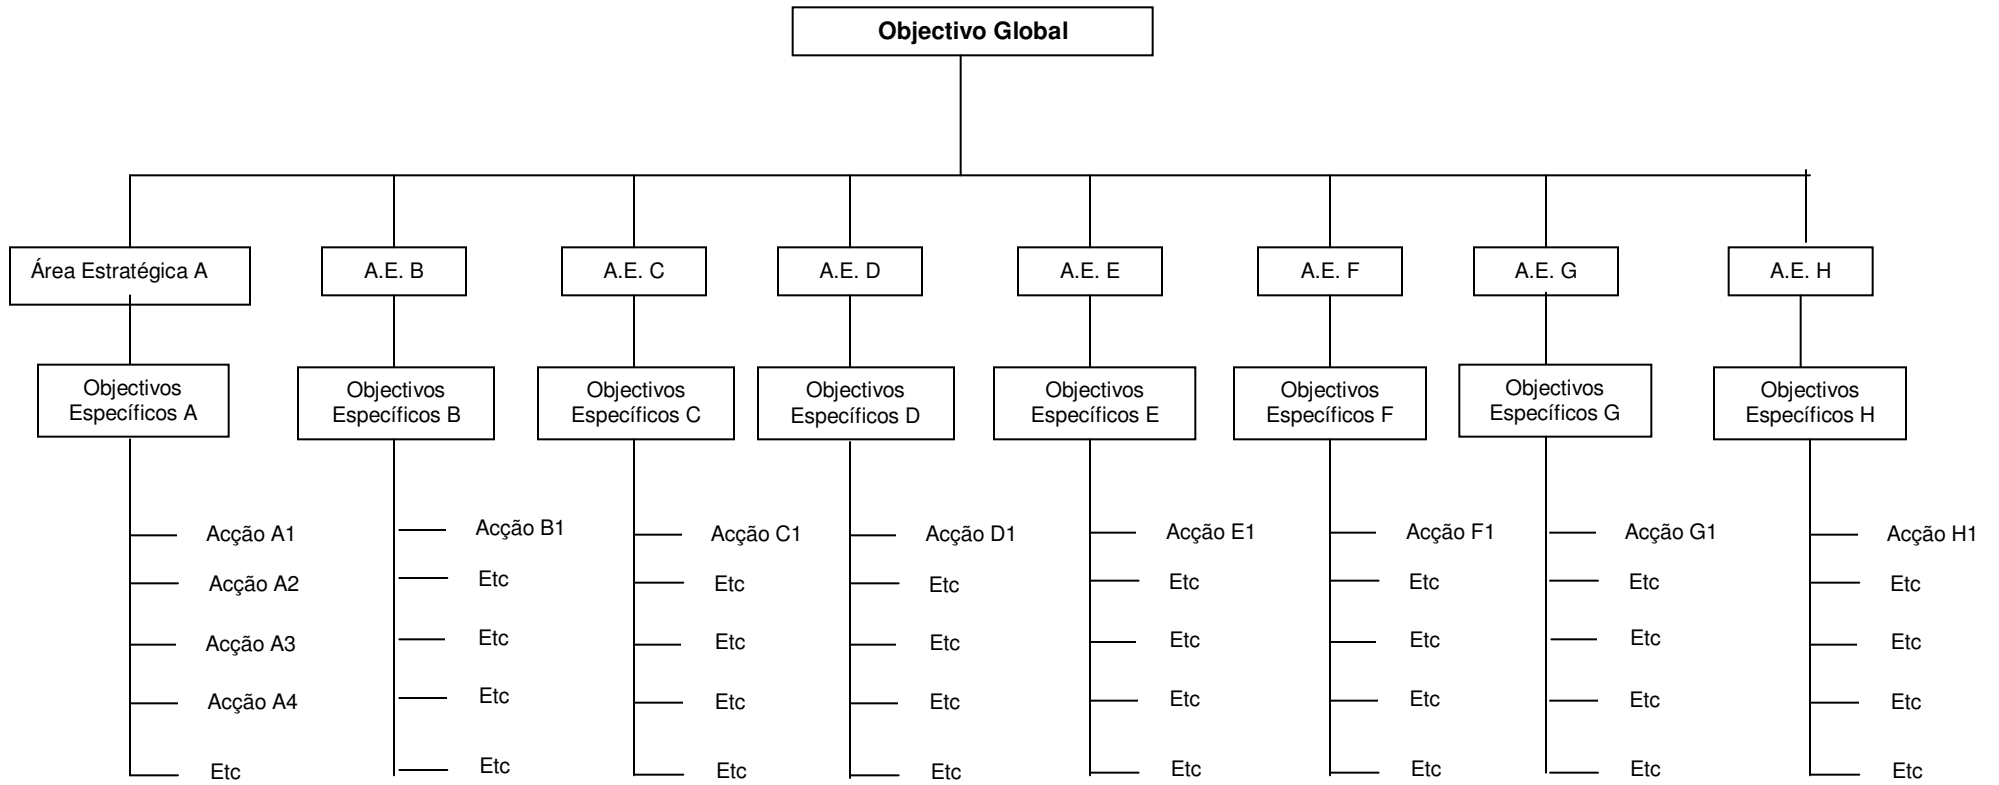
Objectivo Global

Área Estratégica A

Objectivos Específicos A

Acção A1
Acção A2
Acção A3
Acção A4
Etc

A.E. B

Objectivos Específicos B

Acção B1
Etc
Etc
Etc
Etc

A.E. C

Objectivos Específicos C

Acção C1
Etc
Etc
Etc
Etc

A.E. D

Objectivos Específicos D

Acção D1
Etc
Etc
Etc
Etc

A.E. E

Objectivos Específicos E

Acção E1
Etc
Etc
Etc
Etc

A.E. F

Objectivos Específicos F

Acção F1
Etc
Etc
Etc
Etc

A.E. G

Objectivos Específicos G

Acção G1
Etc
Etc
Etc
Etc

A.E. H

Objectivos Específicos H

Acção H1
Etc
Etc
Etc
Etc